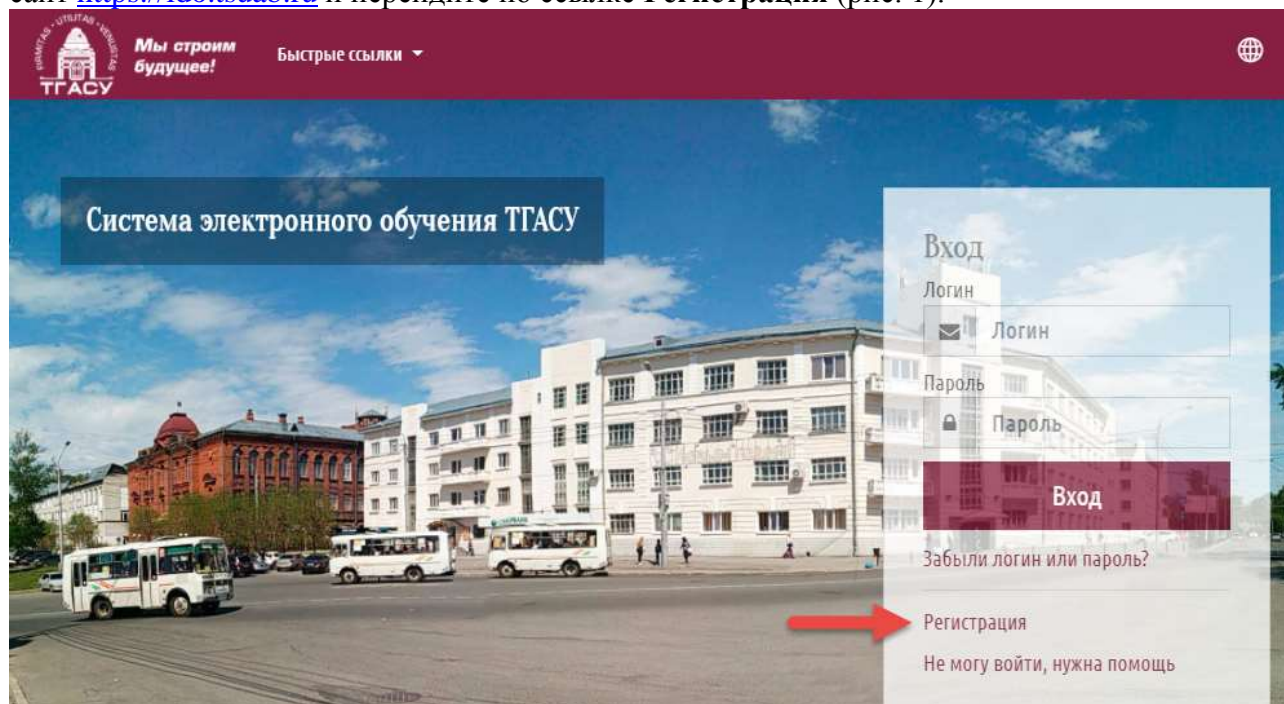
сайт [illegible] и перейдите по ссылке Регистрация (рис. 1).

FIRMITAS · UTILITAS · VENUSTAS
ТГАСУ
Мы строим будущее!
Быстрые ссылки

Система электронного обучения ТГАСУ

Вход
Логин
Логин
Пароль
Пароль
Вход
Забыли логин или пароль?
Регистрация
Не могу войти, нужна помощь